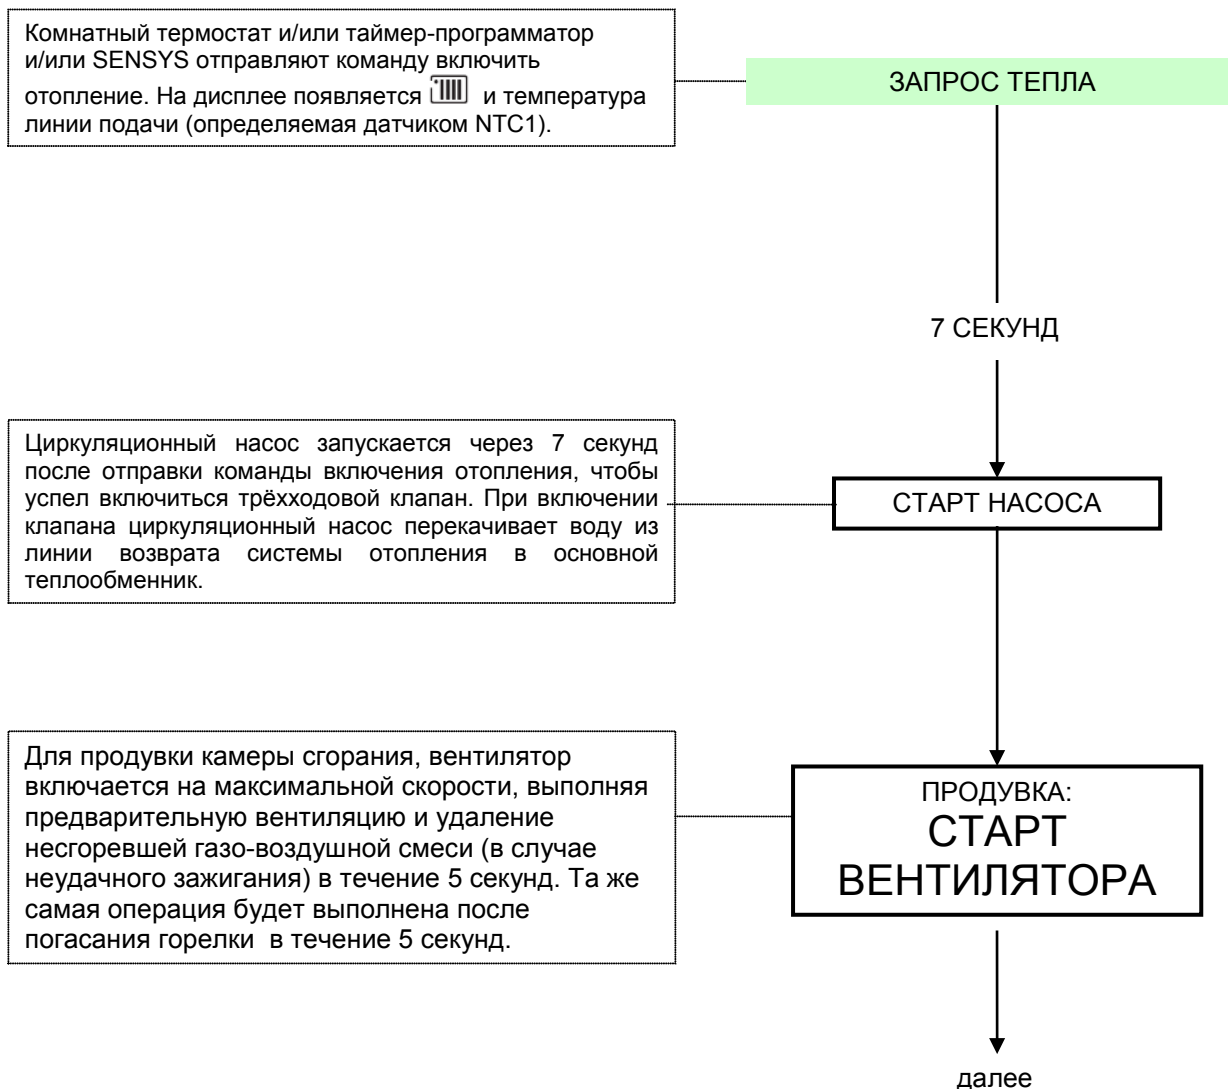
Комнатный термостат и/или таймер-программатор и/или SENSYS отправляют команду включить отопление. На дисплее появляется и температура линии подачи (определяемая датчиком NTC1).

ЗАПРОС ТЕПЛА

7 СЕКУНД

Циркуляционный насос запускается через 7 секунд после отправки команды включения отопления, чтобы успел включиться трёхходовой клапан. При включении клапана циркуляционный насос перекачивает воду из линии возврата системы отопления в основной теплообменник.

СТАРТ НАСОСА

Для продувки камеры сгорания, вентилятор включается на максимальной скорости, выполняя предварительную вентиляцию и удаление несгоревшей газо-воздушной смеси (в случае неудачного зажигания) в течение 5 секунд. Та же самая операция будет выполнена после погасания горелки в течение 5 секунд.

ПРОДУВКА:
СТАРТ ВЕНТИЛЯТОРА

далее